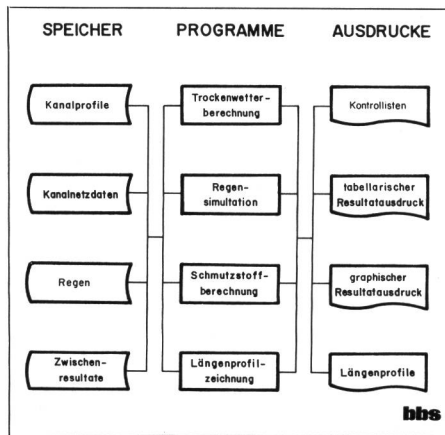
SPEICHER

Kanalprofile

Kanalnetzdaten

Regen

Zwischenresultate

PROGRAMME

Trockenwetterberechnung

Regensimulation

Schmutzstoffberechnung

Längenprofilzeichnung

AUSDRUCKE

Kontrollisten

tabellarischer Resultatausdruck

graphischer Resultatausdruck

Längenprofile

bbs